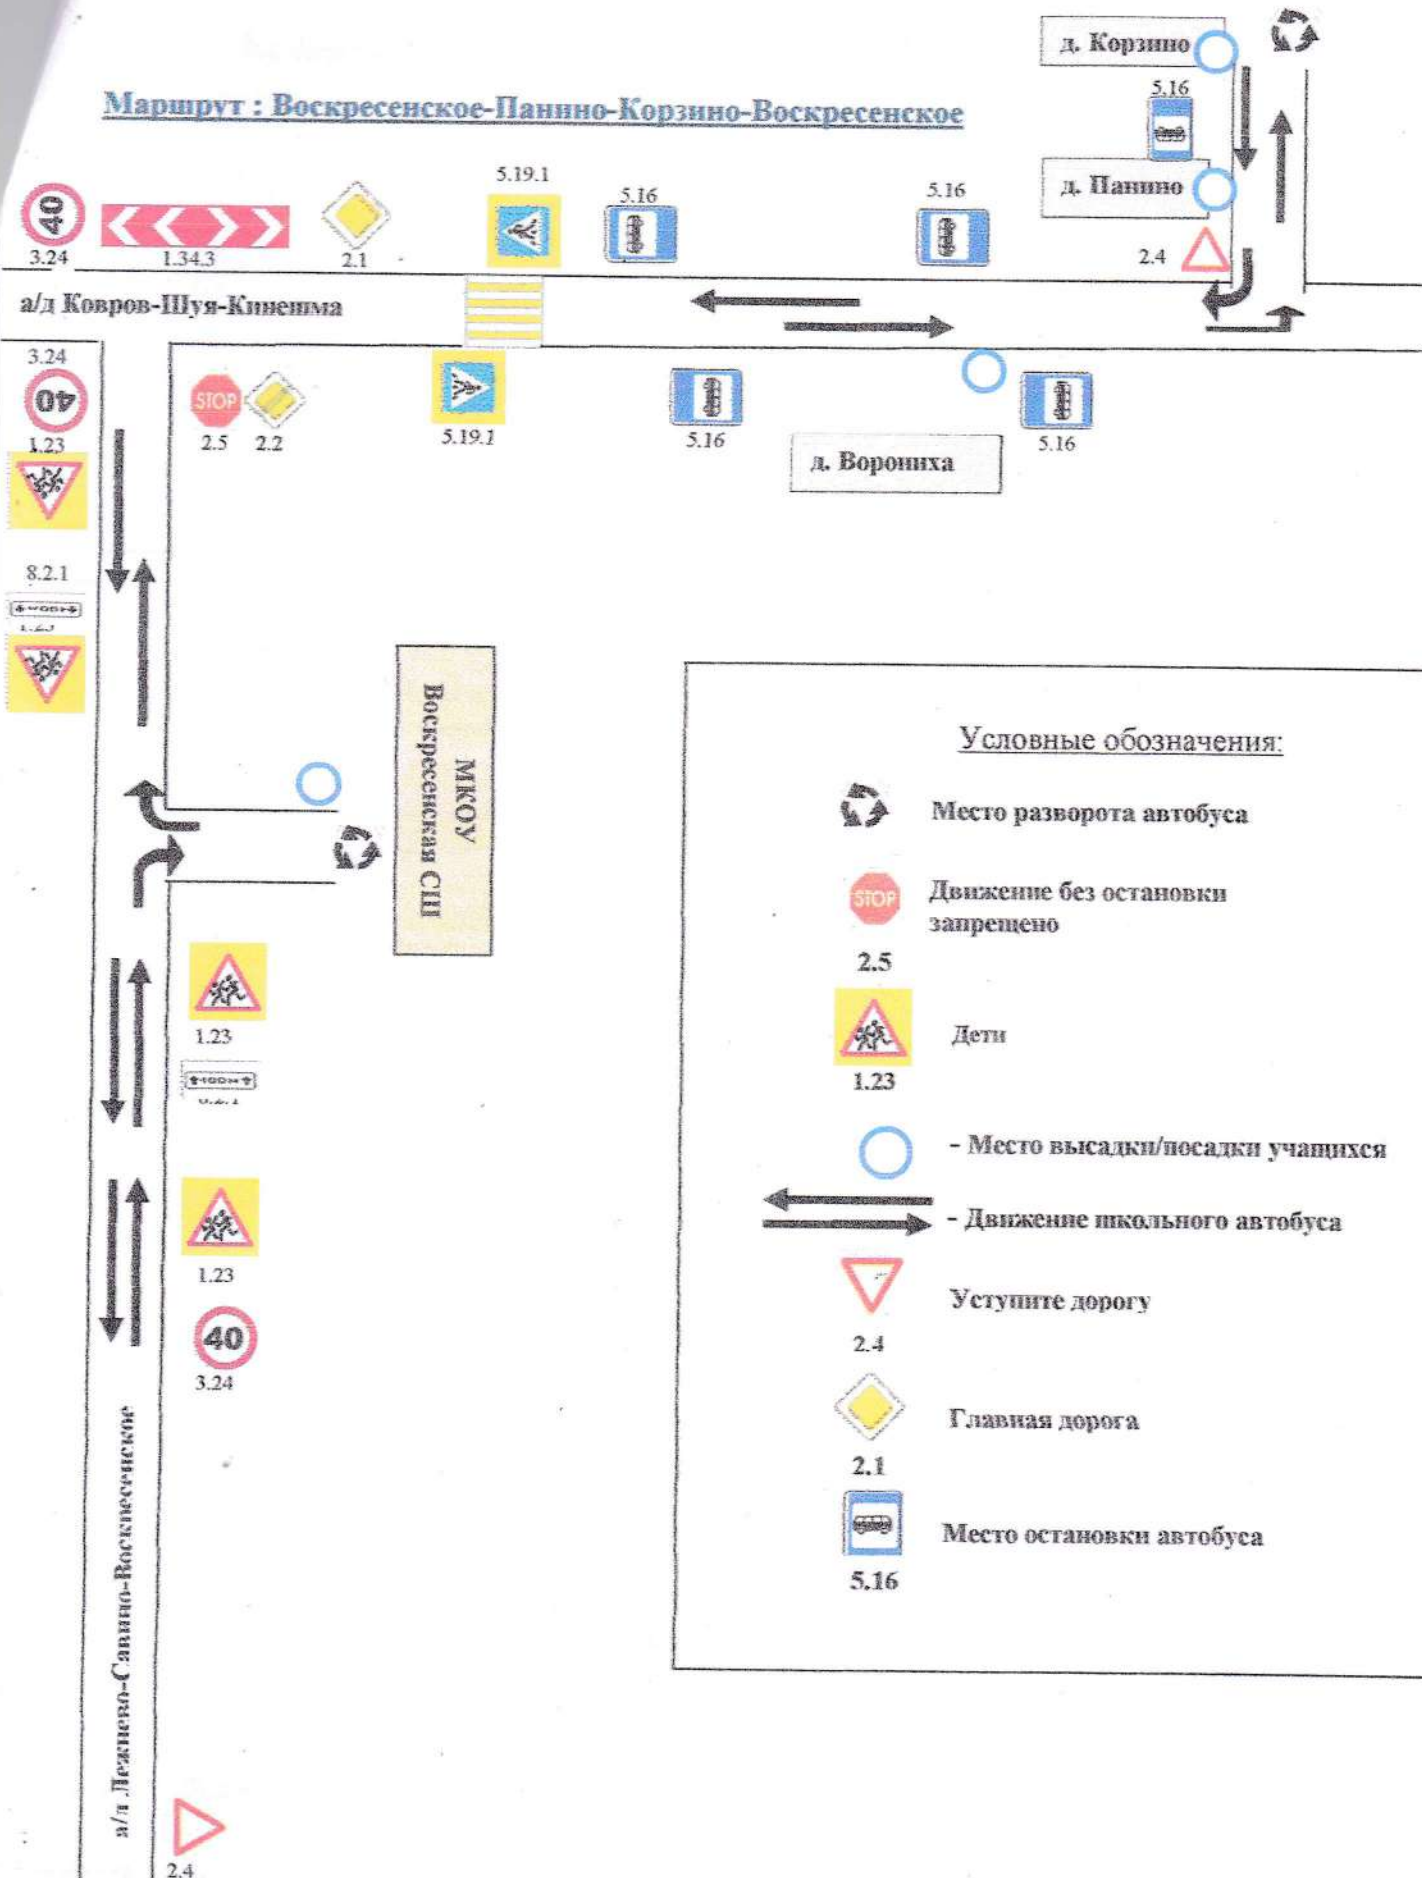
Маршрут : Воскресенское-Паннино-Корзино-Воскресенское

д. Корзино

5.16

д. Паннино

40
3.24

1.34.3

2.1

5.19.1

5.16

5.16

2.4

а/д Ковров-Шуя-Кинешма

3.24

40

STOP
2.5

2.2

5.19.1

5.16

5.16

д. Ворониха

1.23

8.2.1

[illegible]

МКОУ
Воскресенская СШ

1.23

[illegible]

1.23

40
3.24

а/д Лежнево-Савино-Воскресенские

2.4

Условные обозначения:

Место разворота автобуса

STOP
Движение без остановки запрещено
2.5

Дети
1.23

- Место высадки/посадки учащихся

- Движение школьного автобуса

Уступите дорогу
2.4

Главная дорога
2.1

Место остановки автобуса
5.16